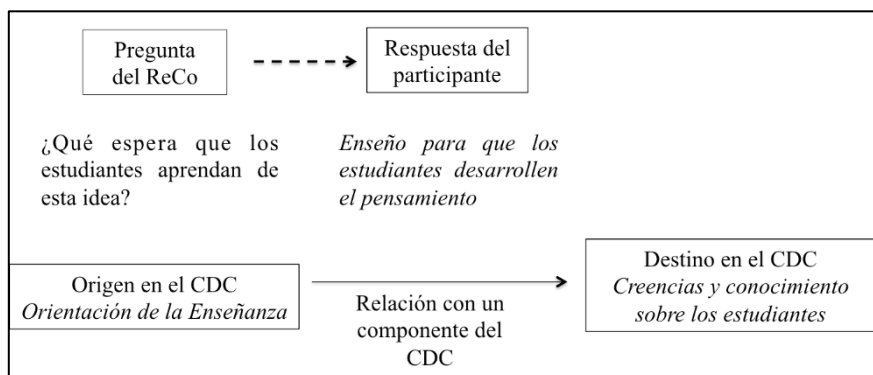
Pregunta del ReCo

Respuesta del participante

¿Qué espera que los estudiantes aprendan de esta idea?

*Enseño para que los estudiantes desarrollen el pensamiento*

Origen en el CDC
*Orientación de la Enseñanza*

Relación con un componente del CDC

Destino en el CDC
*Creencias y conocimiento sobre los estudiantes*